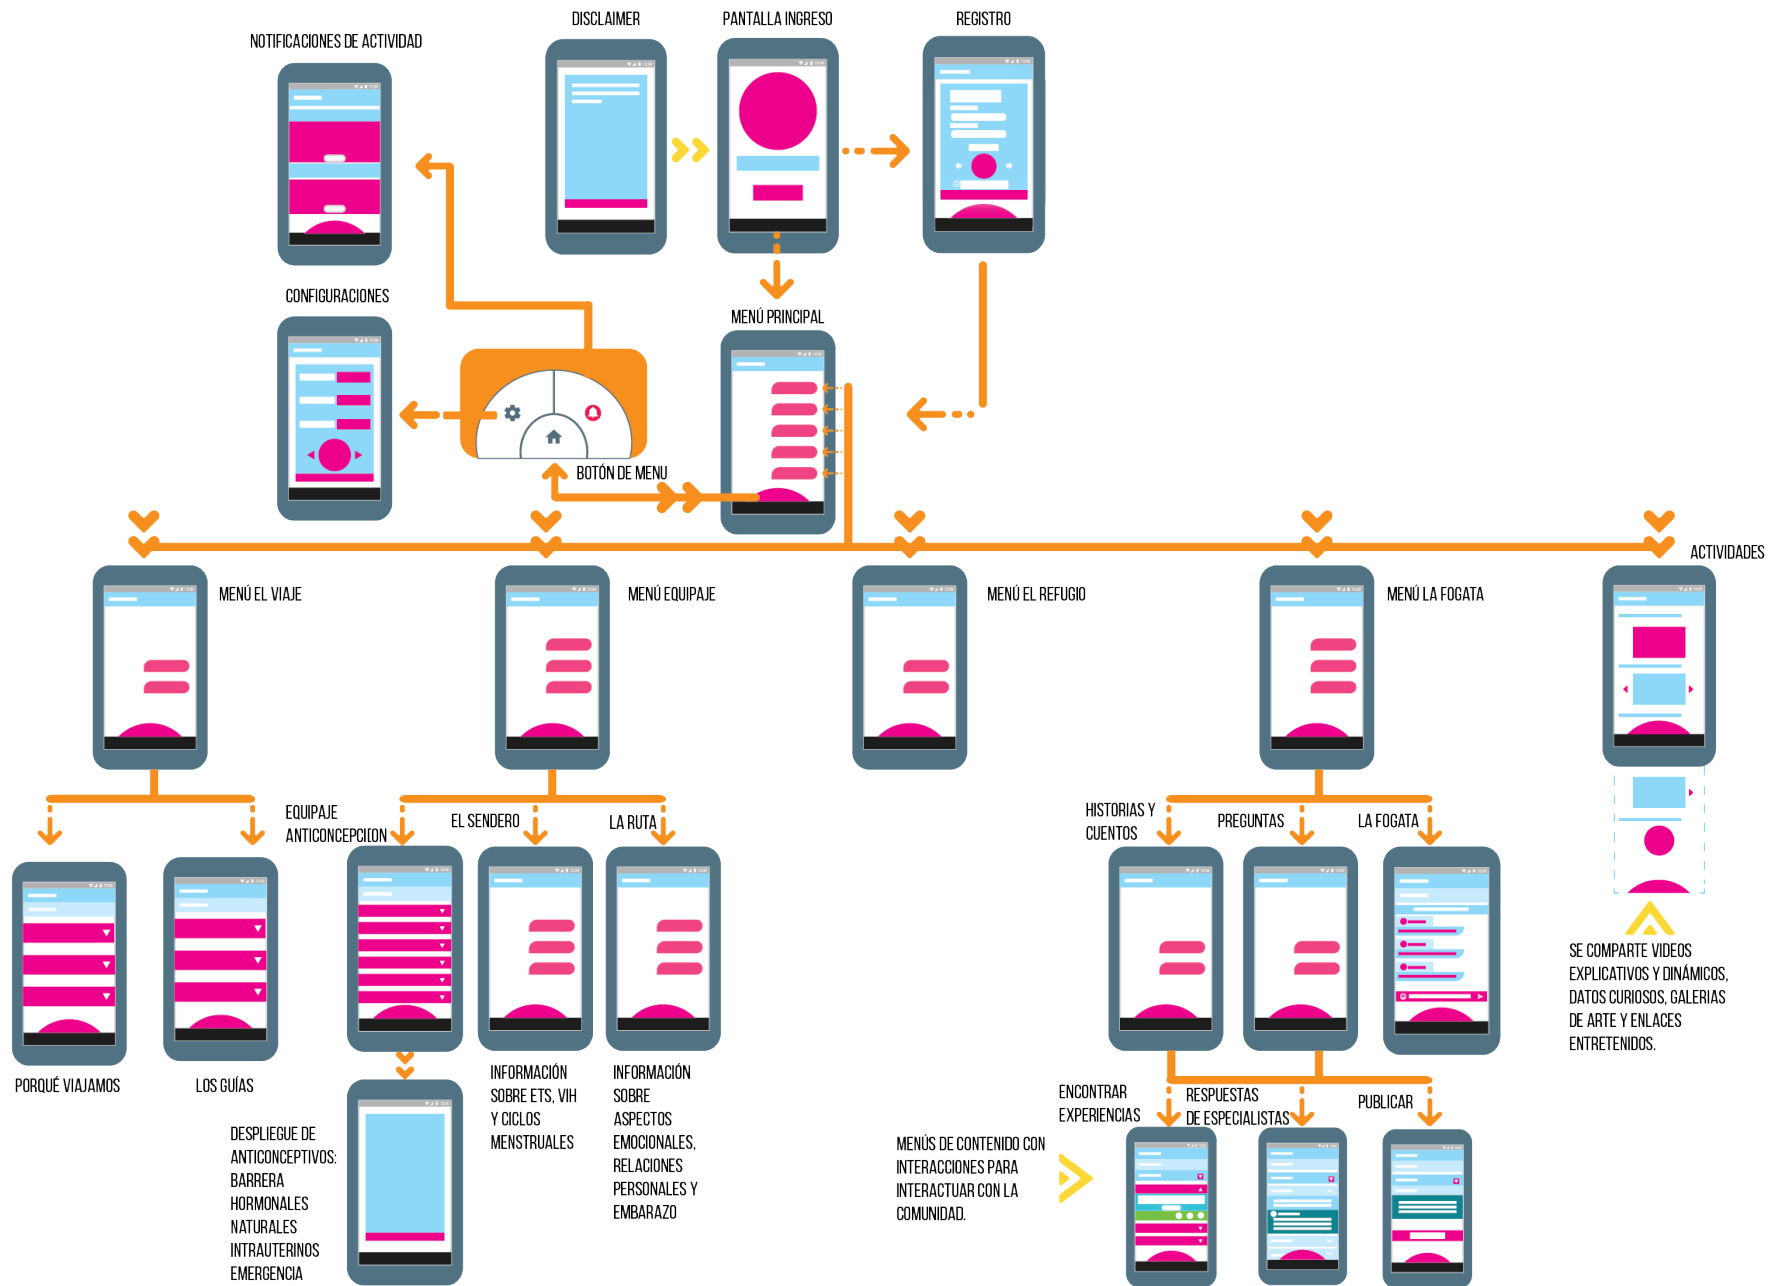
NOTIFICACIONES DE ACTIVIDAD

DISCLAIMER

PANTALLA INGRESO

REGISTRO

CONFIGURACIONES

MENÚ PRINCIPAL

BOTÓN DE MENU

ACTIVIDADES

MENÚ EL VIAJE

MENÚ EQUIPAJE

MENÚ EL REFUGIO

MENÚ LA FOGATA

EQUIPAJE ANTICONCEPCIÓN

EL SENDERO

LA RUTA

HISTORIAS Y CUENTOS

PREGUNTAS

LA FOGATA

PORQUÉ VIAJAMOS

LOS GUÍAS

INFORMACIÓN SOBRE ETS, VIH Y CICLOS MENSTRUALES

INFORMACIÓN SOBRE ASPECTOS EMOCIONALES, RELACIONES PERSONALES Y EMBARAZO

SE COMPARTE VIDEOS EXPLICATIVOS Y DINÁMICOS, DATOS CURIOSOS, GALERIAS DE ARTE Y ENLACES ENTRETENIDOS.

DESPLIEGUE DE ANTICONCEPTIVOS: BARRERA HORMONALES NATURALES INTRAUTERINOS EMERGENCIA

ENCONTRAR EXPERIENCIAS

RESPUESTAS DE ESPECIALISTAS

PUBLICAR

MENÚS DE CONTENIDO CON INTERACCIONES PARA INTERACTUAR CON LA COMUNIDAD.